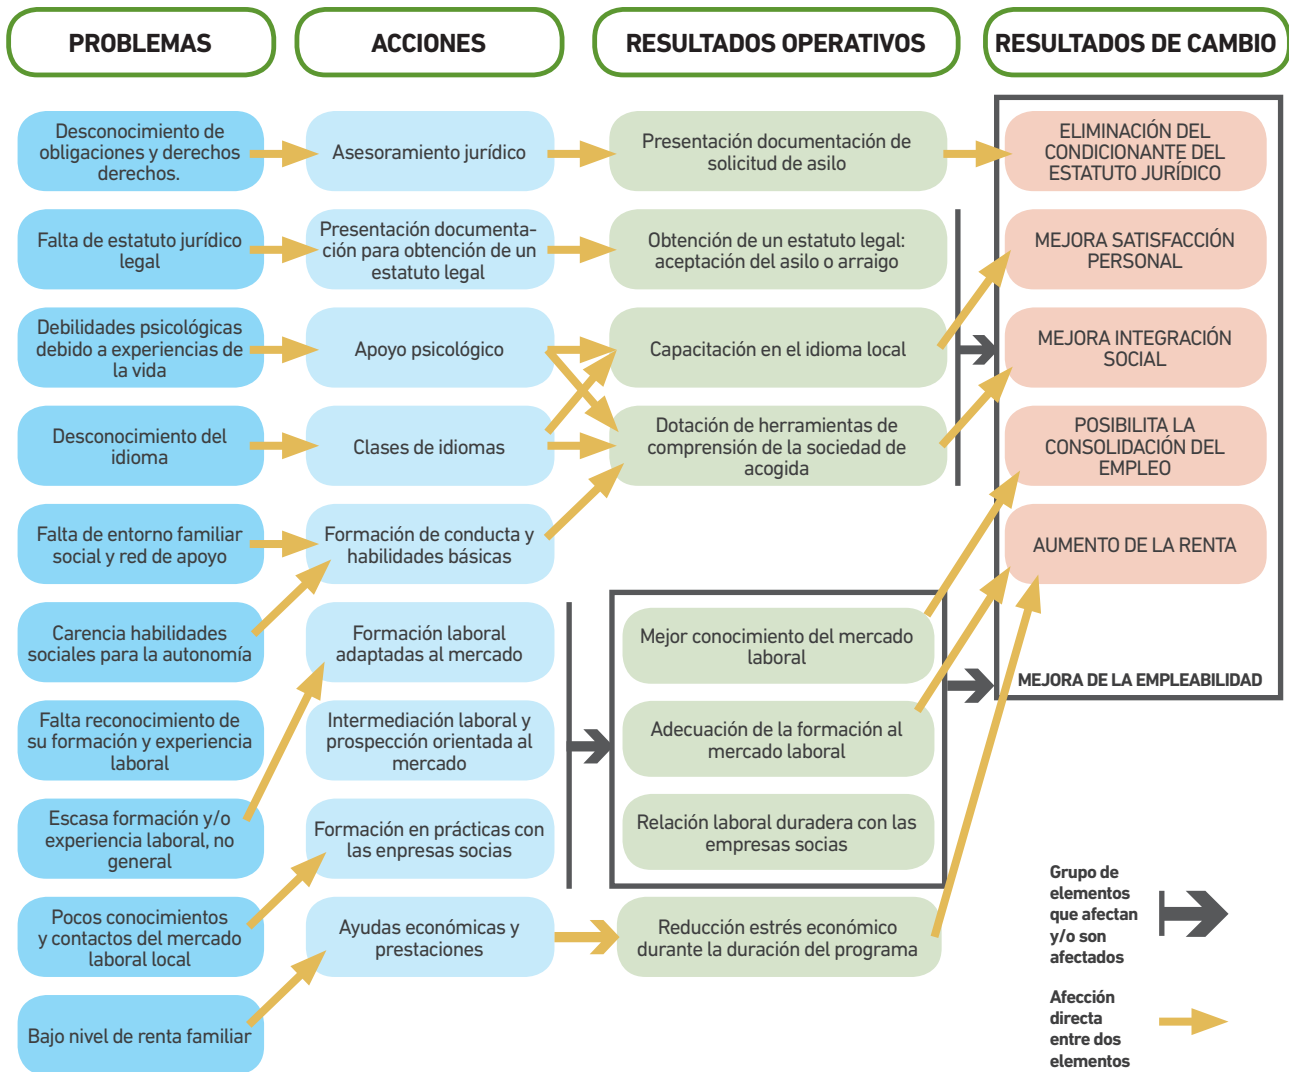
PROBLEMAS

ACCIONES

RESULTADOS OPERATIVOS

RESULTADOS DE CAMBIO

Desconocimiento de obligaciones y derechos derechos.

Asesoramiento jurídico

Presentación documentación de solicitud de asilo

ELIMINACIÓN DEL CONDICIONANTE DEL ESTATUTO JURÍDICO

Falta de estatuto jurídico legal

Presentación documentación para obtención de un estatuto legal

Obtención de un estatuto legal: aceptación del asilo o arraigo

MEJORA SATISFACCIÓN PERSONAL

Debilidades psicológicas debido a experiencias de la vida

Apoyo psicológico

Capacitación en el idioma local

MEJORA INTEGRACIÓN SOCIAL

Desconocimiento del idioma

Clases de idiomas

Dotación de herramientas de comprensión de la sociedad de acogida

POSIBILITA LA CONSOLIDACIÓN DEL EMPLEO

Falta de entorno familiar social y red de apoyo

Formación de conducta y habilidades básicas

AUMENTO DE LA RENTA

Carencia habilidades sociales para la autonomía

Formación laboral adaptadas al mercado

Mejor conocimiento del mercado laboral

MEJORA DE LA EMPLEABILIDAD

Falta reconocimiento de su formación y experiencia laboral

Intermediación laboral y prospección orientada al mercado

Adecuación de la formación al mercado laboral

Escasa formación y/o experiencia laboral, no general

Formación en prácticas con las empresas socias

Relación laboral duradera con las empresas socias

Pocos conocimientos y contactos del mercado laboral local

Ayudas económicas y prestaciones

Reducción estrés económico durante la duración del programa

Bajo nivel de renta familiar

Grupo de elementos que afectan y/o son afectados

Afección directa entre dos elementos